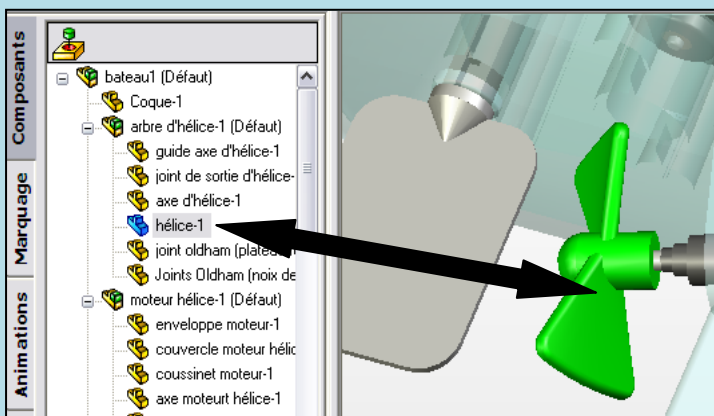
Composants
Marquage
Animations

bateau1 (Défaut)
Coque-1
arbre d'hélice-1 (Défaut)
guide axe d'hélice-1
joint de sortie d'hélice-
axe d'hélice-1
hélice-1
joint oldham (plate
Joints Oldham (noix de
moteur hélice-1 (Défaut)
enveloppe moteur-1
couvercle moteur hélic
coussinet moteur-1
axe moteurt hélice-1